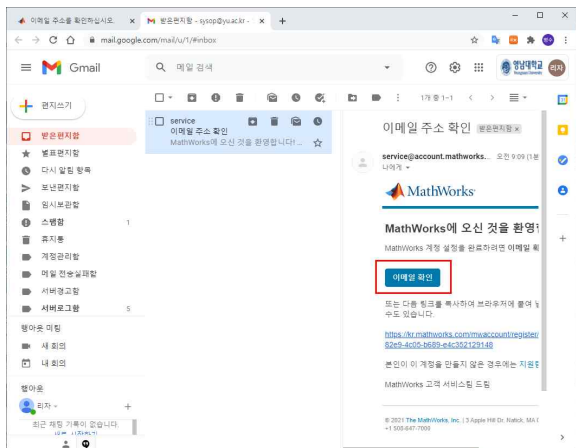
이메일 주소를 확인하십시오. ×
받은편지함 - sysop@yu.ac.kr - ×
+
mail.google.com/mail/u/1/#inbox
Gmail
메일 검색
영남대학교
리자
편지쓰기
받은편지함
별표편지함
다시 알림 항목
보낸편지함
임시보관함
스팸함 1
휴지통
계정관리함
메일 전송실패함
서버경고함
서버로그함 5
행아웃 미팅
새 회의
내 회의
행아웃
리자
최근 채팅 기록이 없습니다.
1개 중 1~1
service
이메일 주소 확인
MathWorks에 오신 것을 환영합니다! ...
이메일 주소 확인 받은편지함 ×
service@account.mathworks... 오전 9:09 (1분
나에게
MathWorks
MathWorks에 오신 것을 환영합
MathWorks 계정 설정을 완료하려면 이메일 확
이메일 확인
또는 다음 링크를 복사하여 브라우저에 붙여 넣
수도 있습니다.
https://kr.mathworks.com/mwaccount/register/
82e9-4c05-b689-e4c352129148
본인이 이 계정을 만들지 않은 경우에는 지원
MathWorks 고객 서비스팀 드림
© 2021 The MathWorks, Inc. | 3 Apple Hill Dr. Natick, MA
+1 508-647-7000